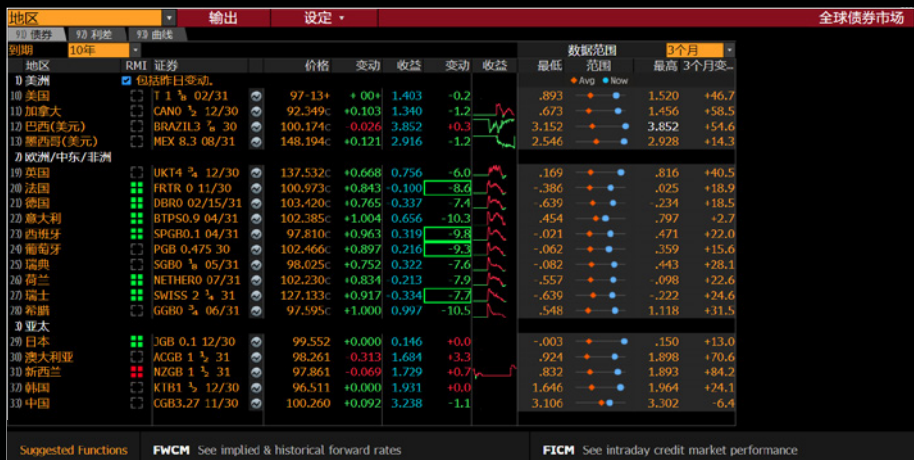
地区 | 输出 | 设定 ▾ | 全球债券市场

9) 债券 | 9) 利差 | 9) 曲线

到期 10年 | 数据范围 3个月

| 地区 | RMI | 证券 | 价格 | 变动 | 收益 | 变动 | 收益 | 最低 | 范围 | 最高 | 3个月变... |
|---|---|---|---|---|---|---|---|---|---|---|---|
| 1) 美洲 | | 包括昨日变动. | | | | | | | ● Avg ● Now | | |
| 10) 美国 | | T 1 ⅛ 02/31 | 97-13+ | + 00+ | 1.403 | -0.2 | | .893 | | 1.520 | +46.7 |
| 11) 加拿大 | | CAN0 ½ 12/30 | 92.349c | +0.103 | 1.340 | -1.2 | | .673 | | 1.456 | +58.5 |
| 12) 巴西(美元) | | BRAZIL3 ⅞ 30 | 100.174c | -0.026 | 3.852 | +0.3 | | 3.152 | | 3.852 | +54.6 |
| 13) 墨西哥(美元) | | MEX 8.3 08/31 | 148.194c | +0.121 | 2.916 | -1.2 | | 2.546 | | 2.928 | +14.3 |
| 1) 欧洲/中东/非洲 | | | | | | | | | | | |
| 19) 英国 | | UKT4 ¾ 12/30 | 137.532c | +0.668 | 0.756 | -6.0 | | .169 | | .816 | +40.5 |
| 20) 法国 | | FRTR 0 11/30 | 100.973c | +0.843 | -0.100 | -8.6 | | -.386 | | .025 | +18.9 |
| 21) 德国 | | DBR0 02/15/31 | 103.420c | +0.765 | 0.337 | -7.4 | | -.639 | | -.234 | +18.5 |
| 22) 意大利 | | BTPS0.9 04/31 | 102.385c | +1.004 | 0.656 | -10.3 | | .454 | | .797 | +2.7 |
| 23) 西班牙 | | SPGB0.1 04/31 | 97.810c | +0.963 | 0.319 | -9.8 | | -.021 | | .416 | +22.0 |
| 24) 葡萄牙 | | PGB 0.475 30 | 102.466c | +0.897 | 0.216 | -9.3 | | -.062 | | .359 | +15.6 |
| 25) 瑞典 | | SGB0 ¾ 05/31 | 98.025c | +0.752 | 0.322 | -7.6 | | -.082 | | .443 | +28.1 |
| 26) 荷兰 | | NETHER0 07/31 | 102.230c | +0.834 | 0.213 | 7.9 | | .557 | | .098 | +22.6 |
| 27) 瑞士 | | SWISS 2 ¼ 31 | 127.133c | +0.917 | -0.334 | -7.7 | | -.639 | | -.222 | +24.6 |
| 28) 希腊 | | GGB0 ¾ 31 | 97.595c | +1.000 | 0.997 | -10.5 | | .548 | | 1.118 | +31.5 |
| 3) 亚太 | | | | | | | | | | | |
| 29) 日本 | | JGB 0.1 12/30 | 99.552 | +0.000 | 0.146 | +0.0 | | -.003 | | .150 | +13.0 |
| 30) 澳大利亚 | | ACGB 1 ¼ 31 | 98.261 | -0.313 | 1.684 | +3.3 | | .924 | | 1.898 | +70.6 |
| 31) 新西兰 | | NZGB 1 ½ 31 | 97.861 | -0.069 | 1.729 | +0.7 | | .832 | | 1.893 | +84.2 |
| 32) 韩国 | | KTB1 ⅛ 12/30 | 96.511 | +0.000 | 1.931 | +0.0 | | 1.646 | | 1.964 | +24.1 |
| 33) 中国 | | CGB3.27 11/30 | 100.260 | +0.092 | 3.238 | -1.1 | | 3.106 | | 3.302 | -6.4 |

Suggested Functions | FWCM See implied & historical forward rates | FICM See intraday credit market performance